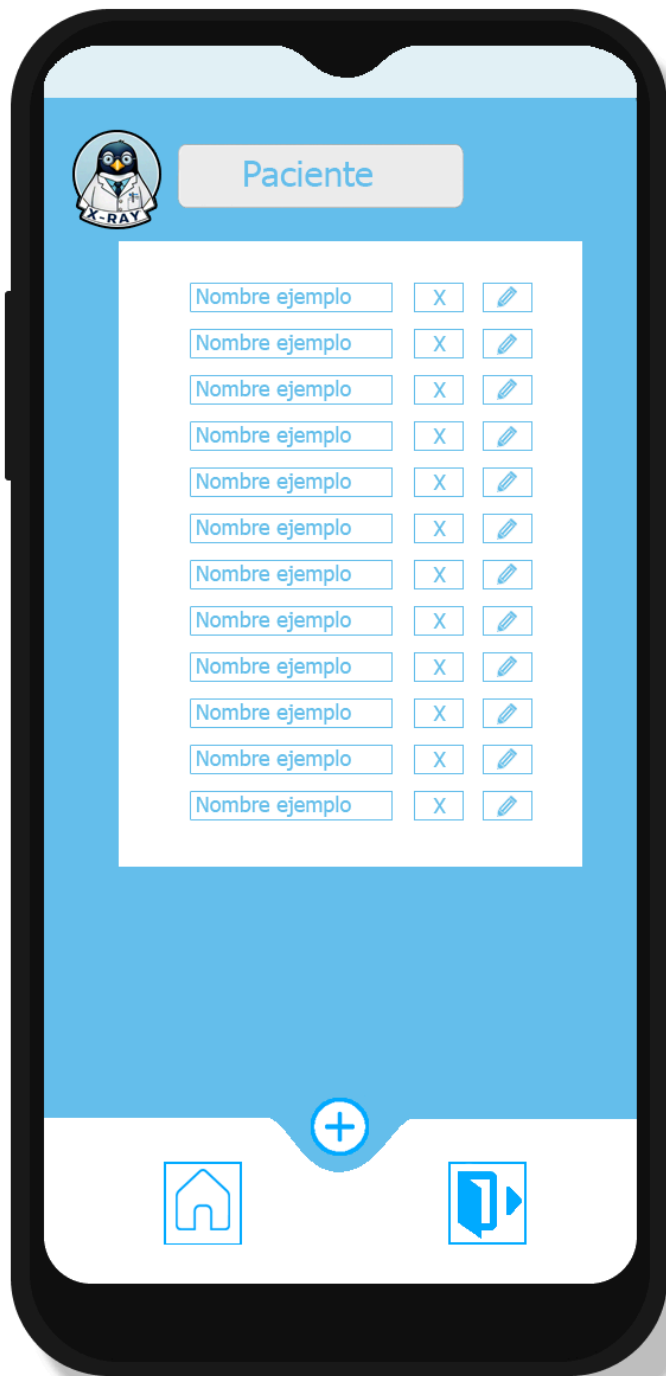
X-RAY

Paciente

| | |
|---|---|
| Nombre ejemplo | X |
| Nombre ejemplo | X |
| Nombre ejemplo | X |
| Nombre ejemplo | X |
| Nombre ejemplo | X |
| Nombre ejemplo | X |
| Nombre ejemplo | X |
| Nombre ejemplo | X |
| Nombre ejemplo | X |
| Nombre ejemplo | X |
| Nombre ejemplo | X |
| Nombre ejemplo | X |